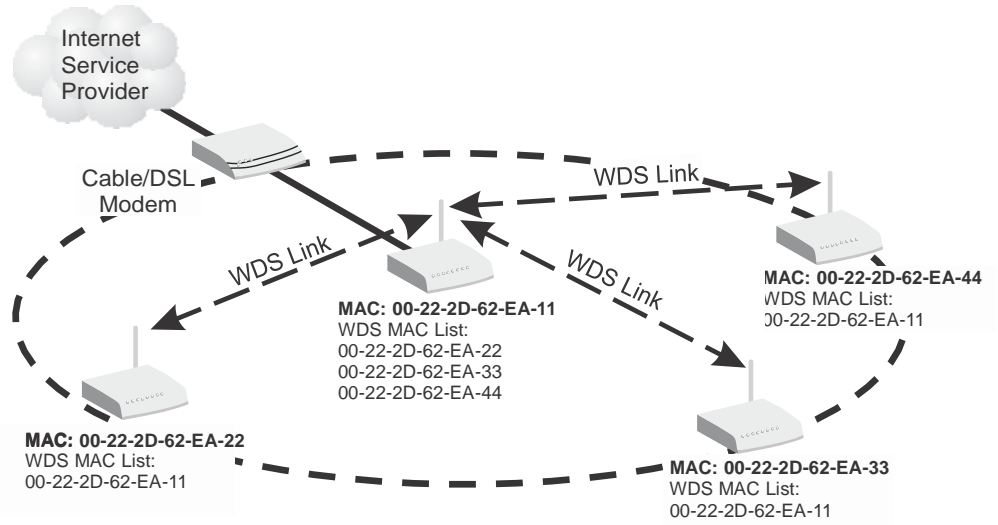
Internet Service Provider

Cable/DSL Modem

WDS Link

WDS Link

WDS Link

MAC: 00-22-2D-62-EA-11
WDS MAC List:
00-22-2D-62-EA-22
00-22-2D-62-EA-33
00-22-2D-62-EA-44

MAC: 00-22-2D-62-EA-44
WDS MAC List:
00-22-2D-62-EA-11

MAC: 00-22-2D-62-EA-22
WDS MAC List:
00-22-2D-62-EA-11

MAC: 00-22-2D-62-EA-33
WDS MAC List:
00-22-2D-62-EA-11